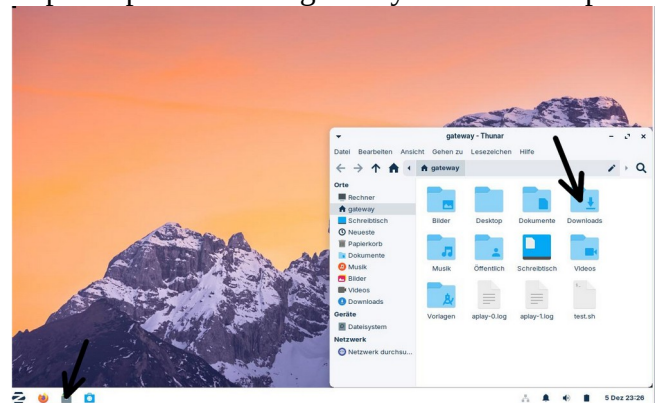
gateway - Thunar

Datei Bearbeiten Ansicht Gehen zu Lesezeichen Hilfe

gateway

Orte
Rechner
gateway
Schreibtisch
Neueste
Papierkorb
Dokumente
Musik
Bilder
Videos
Downloads
Geräte
Dateisystem
Netzwerk
Netzwerk durchsu...

Bilder
Desktop
Dokumente
Downloads
Musik
Öffentlich
Schreibtisch
Videos
Vorlagen
aplay-0.log
aplay-1.log
test.sh

5 Dez 23:26